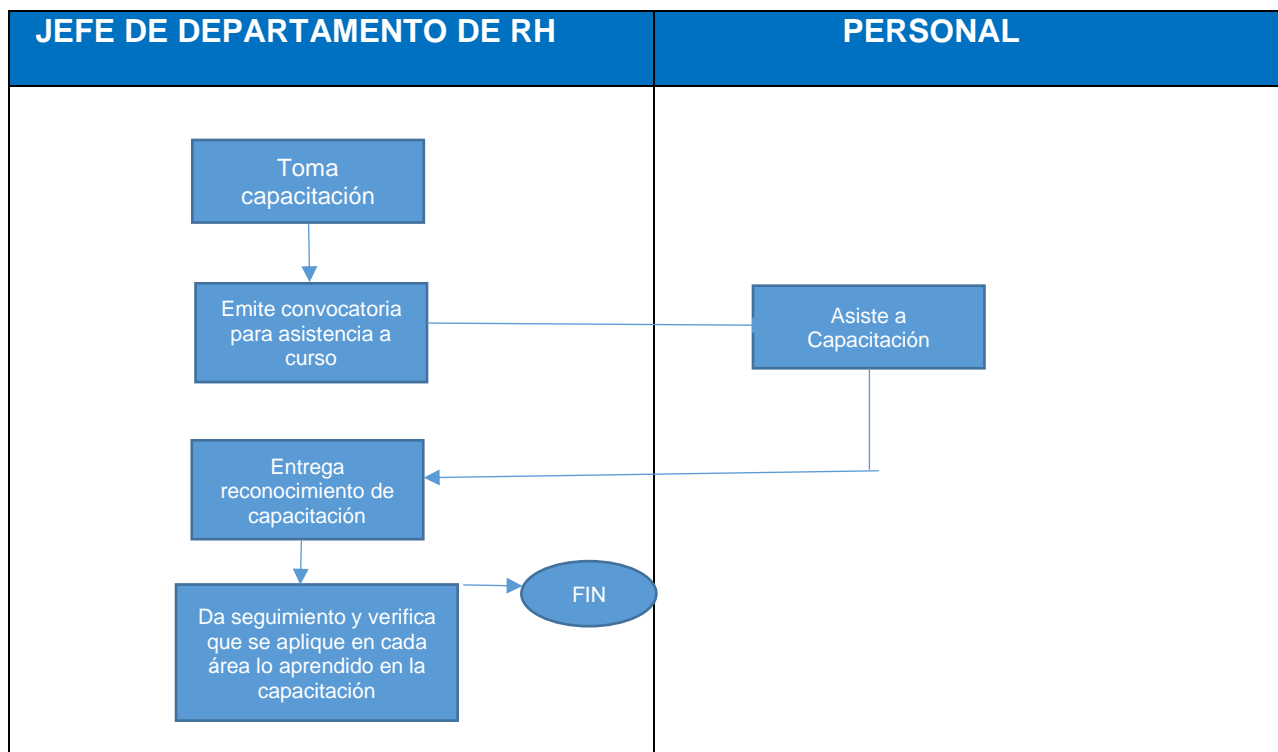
| JEFE DE DEPARTAMENTO DE RH | PERSONAL |
|---|---|

Toma capacitación

Emite convocatoria para asistencia a curso

Asiste a Capacitación

Entrega reconocimiento de capacitación

Da seguimiento y verifica que se aplique en cada área lo aprendido en la capacitación

FIN